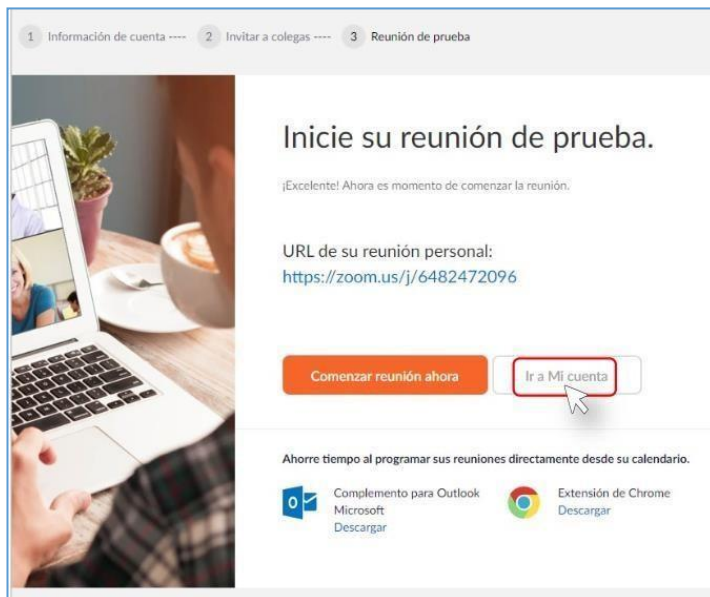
1 Información de cuenta ---- 2 Invitar a colegas ---- 3 Reunión de prueba

Inicie su reunión de prueba.

¡Excelente! Ahora es momento de comenzar la reunión.

URL de su reunión personal:
https://zoom.us/j/6482472096

Comenzar reunión ahora

Ir a Mi cuenta

Ahorre tiempo al programar sus reuniones directamente desde su calendario.

Complemento para Outlook Microsoft
Descargar

Extensión de Chrome
Descargar